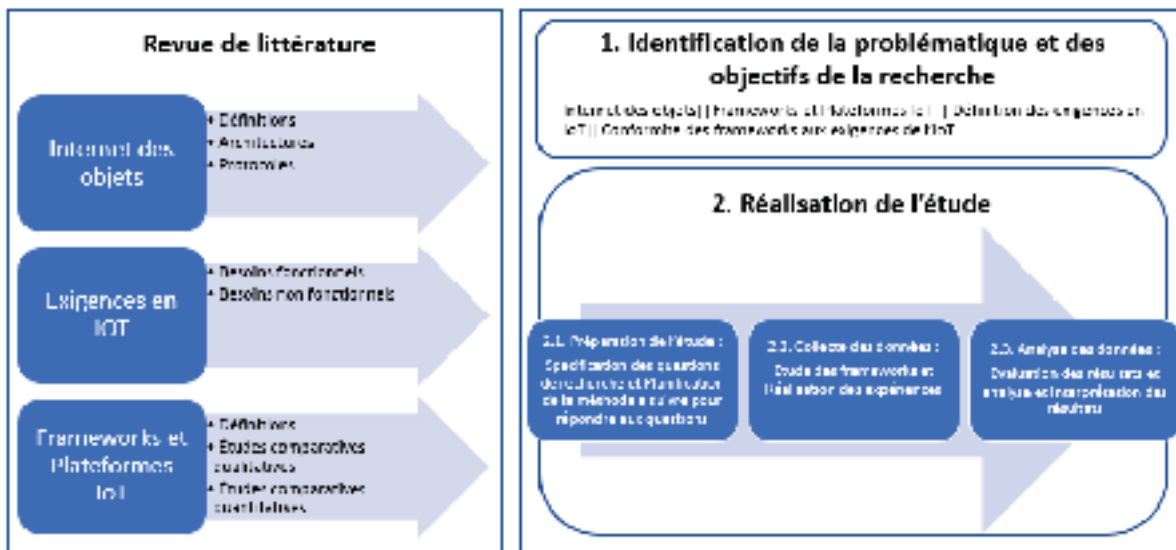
Revue de littérature

Internet des objets

• Définitions
• Architectures
• Protocoles

Exigences en IOT

• Besoins fonctionnels
• Besoins non fonctionnels

Frameworks et Plateformes IoT

• Définitions
• Études comparatives qualitatives
• Études comparatives quantitatives

1. Identification de la problématique et des objectifs de la recherche

Internet des objets || Frameworks et Plateformes IoT || Définition des exigences en IoT || Conformité des frameworks aux exigences de l'IoT

2. Réalisation de l'étude

2.1. Préparation de l'étude : Spécification des questions de recherche et Planification de la méthode à suivre pour répondre aux questions

2.2. Collecte des données : Étude des frameworks et Réalisation des expériences

2.3. Analyse des données : Évaluation des résultats et analyse et interprétation des résultats